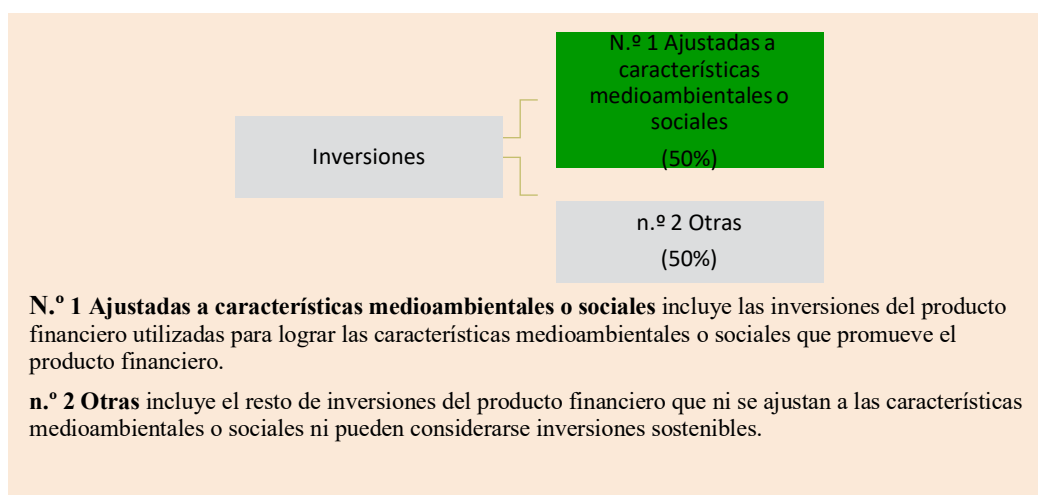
Inversiones

N.º 1 Ajustadas a características medioambientales o sociales

(50%)

n.º 2 Otras

(50%)

**N.º 1 Ajustadas a características medioambientales o sociales** incluye las inversiones del producto financiero utilizadas para lograr las características medioambientales o sociales que promueve el producto financiero.

**n.º 2 Otras** incluye el resto de inversiones del producto financiero que ni se ajustan a las características medioambientales o sociales ni pueden considerarse inversiones sostenibles.